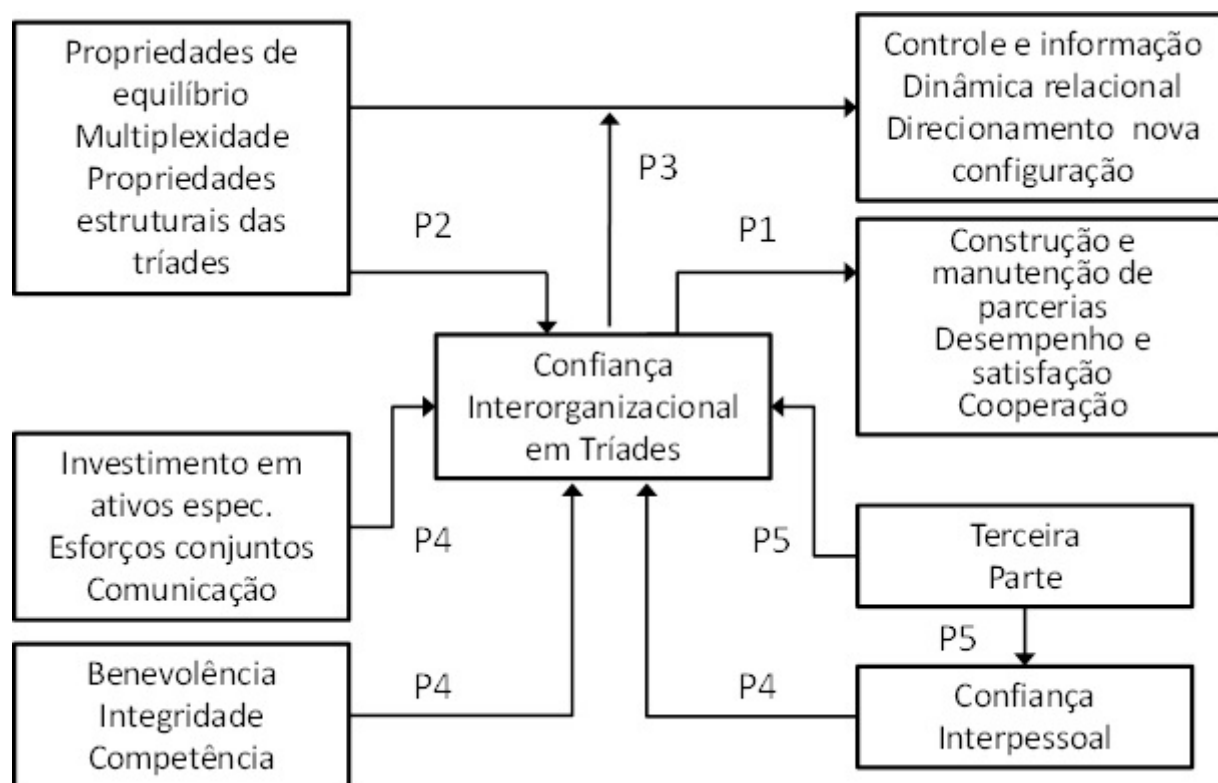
Propriedades de equilíbrio
Multiplexidade
Propriedades estruturais das tríades

Controle e informação
Dinâmica relacional
Direcionamento nova configuração

P3

P2

P1

Construção e manutenção de parcerias
Desempenho e satisfação
Cooperação

Confiança Interorganizacional em Tríades

Investimento em ativos espec.
Esforços conjuntos
Comunicação

P4

P5

Terceira Parte

P5

Benevolência
Integridade
Competência

P4

P4

Confiança Interpessoal